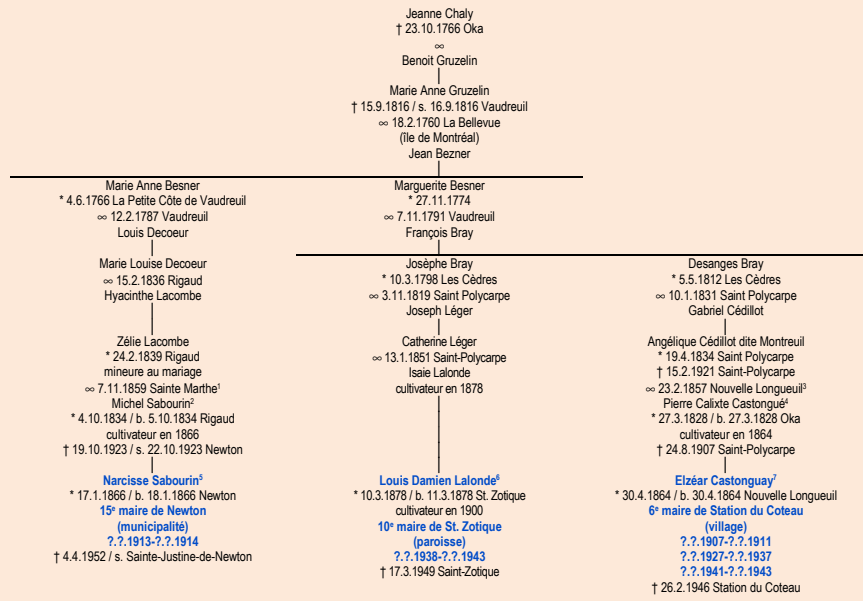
Jeanne Chaly
† 23.10.1766 Oka
∞
Benoit Gruzelin

Marie Anne Gruzelin
† 15.9.1816 / s. 16.9.1816 Vaudreuil
∞ 18.2.1760 La Bellevue
(île de Montréal)
Jean Bezner

Marie Anne Besner
* 4.6.1766 La Petite Côte de Vaudreuil
∞ 12.2.1787 Vaudreuil
Louis Decoeur

Marie Louise Decoeur
∞ 15.2.1836 Rigaud
Hyacinthe Lacombe

Zélie Lacombe
* 24.2.1839 Rigaud
mineure au mariage
∞ 7.11.1859 Sainte Marthe$^1$
Michel Sabourin$^2$
* 4.10.1834 / b. 5.10.1834 Rigaud
cultivateur en 1866
† 19.10.1923 / s. 22.10.1923 Newton

Narcisse Sabourin$^5$
* 17.1.1866 / b. 18.1.1866 Newton
15$^e$ maire de Newton
(municipalité)
?.?.1913-?.?.1914
† 4.4.1952 / s. Sainte-Justine-de-Newton

Marguerite Besner
* 27.11.1774
∞ 7.11.1791 Vaudreuil
François Bray

Josèphe Bray
* 10.3.1798 Les Cèdres
∞ 3.11.1819 Saint Polycarpe
Joseph Léger

Catherine Léger
∞ 13.1.1851 Saint-Polycarpe
Isaie Lalonde
cultivateur en 1878

Louis Damien Lalonde$^6$
* 10.3.1878 / b. 11.3.1878 St. Zotique
cultivateur en 1900
10$^e$ maire de St. Zotique
(paroisse)
?.?.1938-?.?.1943
† 17.3.1949 Saint-Zotique

Desanges Bray
* 5.5.1812 Les Cèdres
∞ 10.1.1831 Saint Polycarpe
Gabriel Cédillot

Angélique Cédillot dite Montreuil
* 19.4.1834 Saint Polycarpe
† 15.2.1921 Saint-Polycarpe
∞ 23.2.1857 Nouvelle Longueuil$^3$
Pierre Calixte Castongué$^4$
* 27.3.1828 / b. 27.3.1828 Oka
cultivateur en 1864
† 24.8.1907 Saint-Polycarpe

Elzéar Castonguay$^7$
* 30.4.1864 / b. 30.4.1864 Nouvelle Longueuil
6$^e$ maire de Station du Coteau
(village)
?.?.1907-?.?.1911
?.?.1927-?.?.1937
?.?.1941-?.?.1943
† 26.2.1946 Station du Coteau